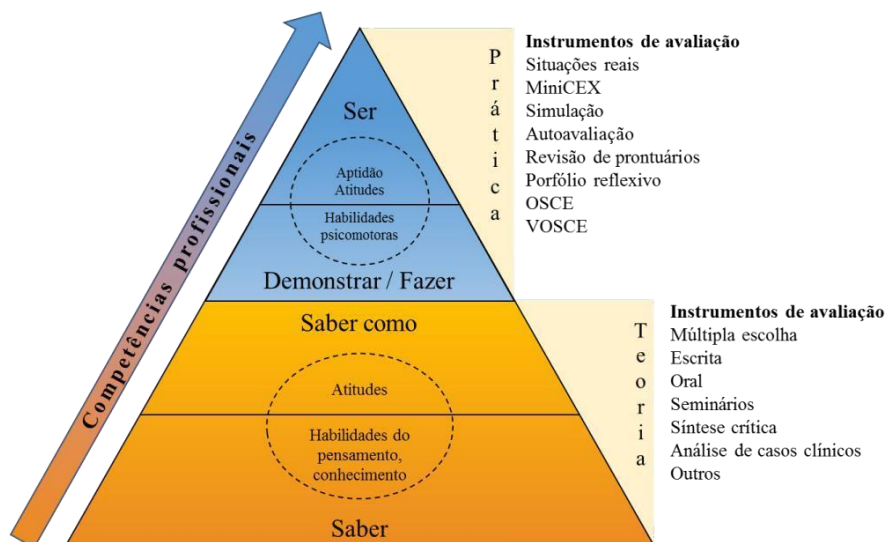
Competências profissionais

Ser

Aptidão
Atitudes

Habilidades psicomotoras

Demonstrar / Fazer

Saber como

Atitudes

Habilidades do pensamento, conhecimento

Saber

Prática

Instrumentos de avaliação
Situações reais
MiniCEX
Simulação
Autoavaliação
Revisão de prontuários
Porfólio reflexivo
OSCE
VOSCE

Teoria

Instrumentos de avaliação
Múltipla escolha
Escrita
Oral
Seminários
Síntese crítica
Análise de casos clínicos
Outros